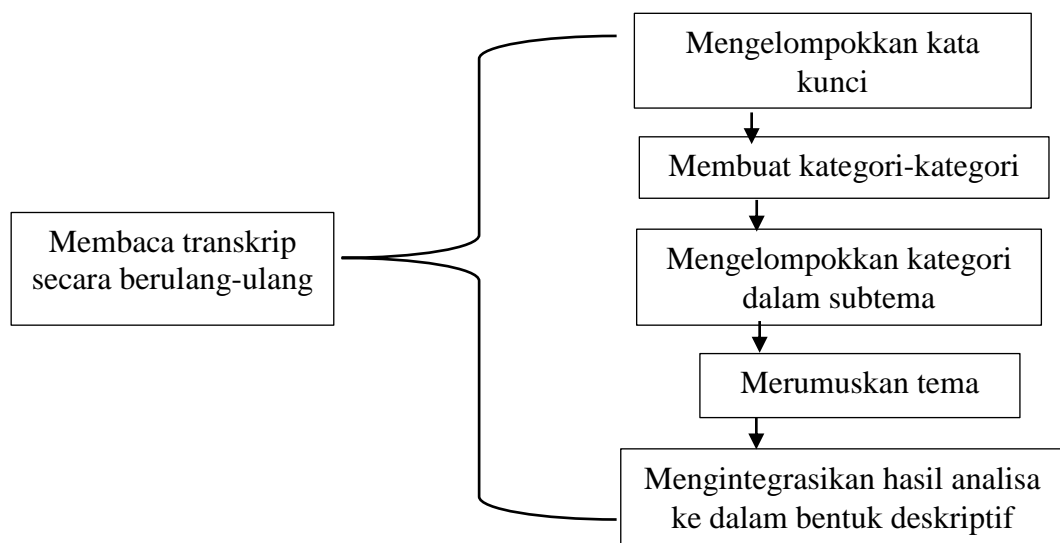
Membaca transkrip secara berulang-ulang

Mengelompokkan kata kunci

Membuat kategori-kategori

Mengelompokkan kategori dalam subtema

Merumuskan tema

Mengintegrasikan hasil analisa ke dalam bentuk deskriptif